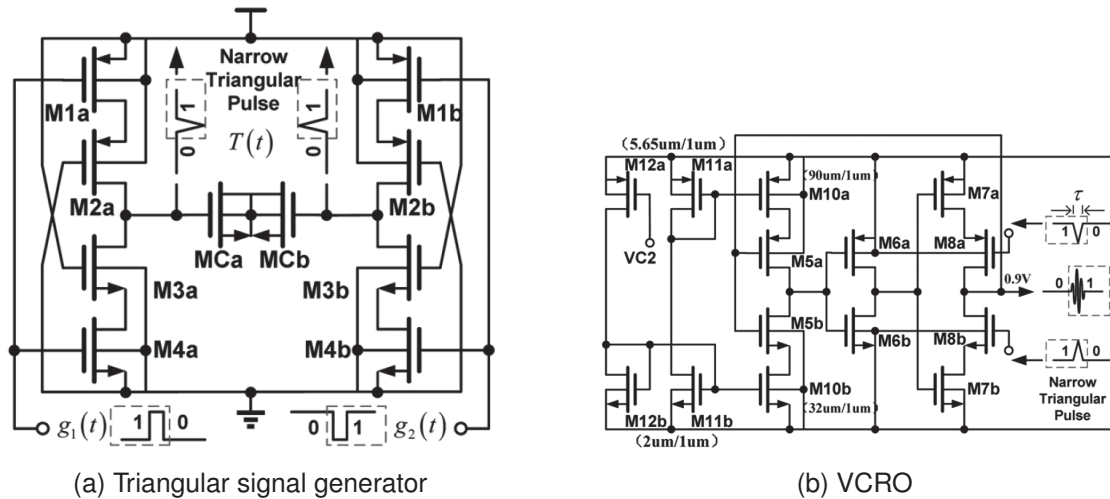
Narrow Triangular Pulse

1
0

1
0

$T(t)$

M1a
M1b
M2a
M2b
MCa
MCb
M3a
M3b
M4a
M4b

$g_1(t)$ 1 0
0 1 $g_2(t)$

(a) Triangular signal generator

(5.65um/1um)
M12a
M11a
(90um/1um)
M10a
M7a
$\tau$
1 0
VC2
M6a
M8a
M5a
0.9V
0 1
M5b
M6b
M8b
1 0
M10b
M7b
Narrow Triangular Pulse
M12b
M11b
(32um/1um)
(2um/1um)

(b) VCRO